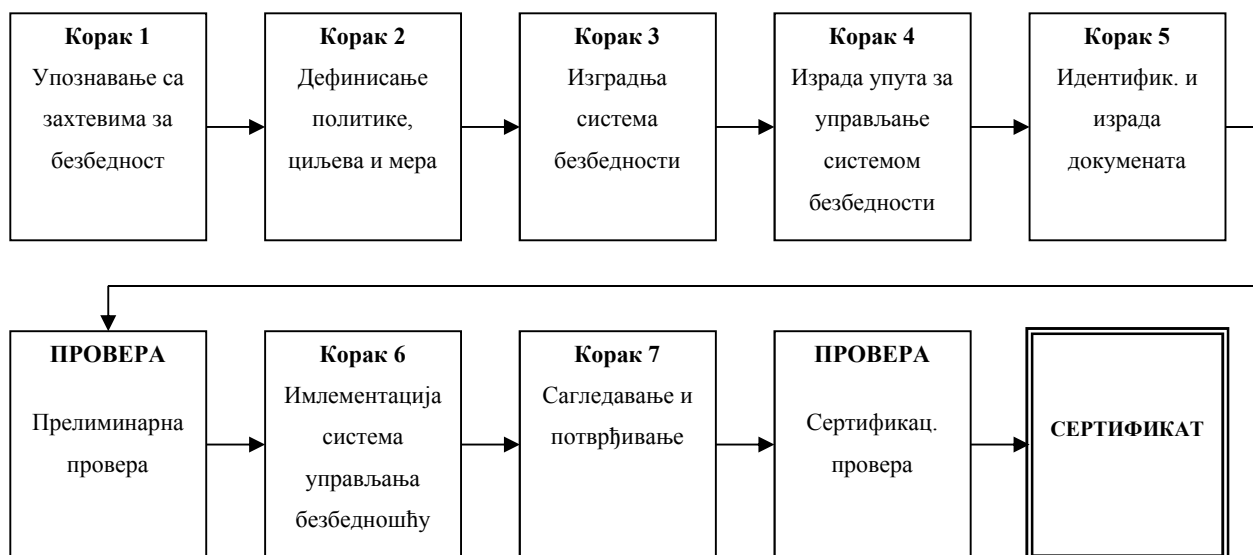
**Корак 1**
Упознавање са захтевима за безбедност

**Корак 2**
Дефинисање политике, циљева и мера

**Корак 3**
Изградња система безбедности

**Корак 4**
Израда упута за управљање системом безбедности

**Корак 5**
Идентифик. и израда докумената

**ПРОВЕРА**
Прелиминарна провера

**Корак 6**
Имлементација система управљања безбедношћу

**Корак 7**
Сагледавање и потврђивање

**ПРОВЕРА**
Сертификац. провера

**СЕРТИФИКАТ**